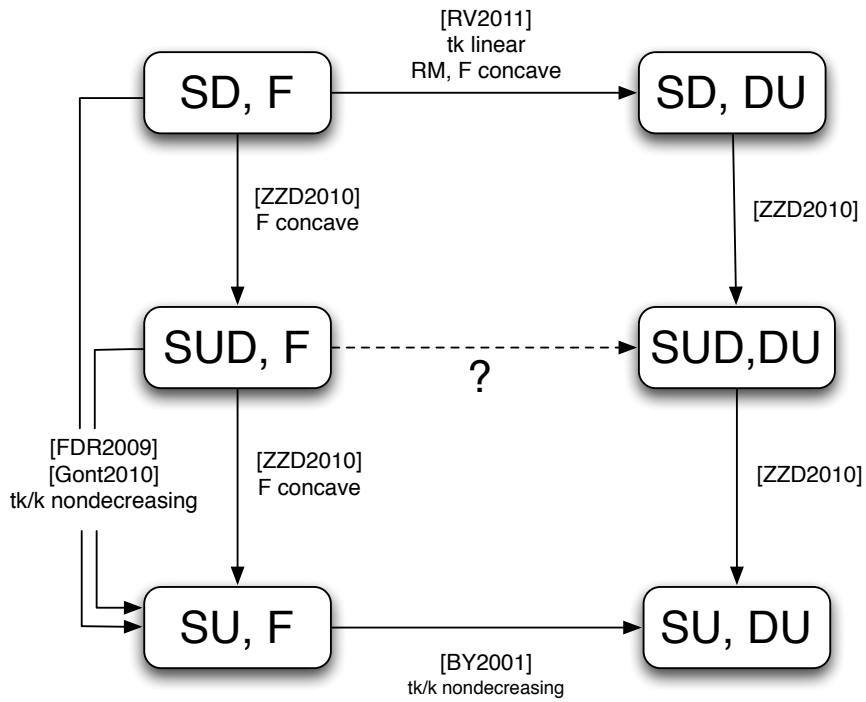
[RV2011]
tk linear
RM, F concave

SD, F

SD, DU

[ZZD2010]
F concave

[ZZD2010]

SUD, F

?

SUD,DU

[FDR2009]
[Gont2010]
tk/k nondecreasing

[ZZD2010]
F concave

[ZZD2010]

SU, F

SU, DU

[BY2001]
tk/k nondecreasing